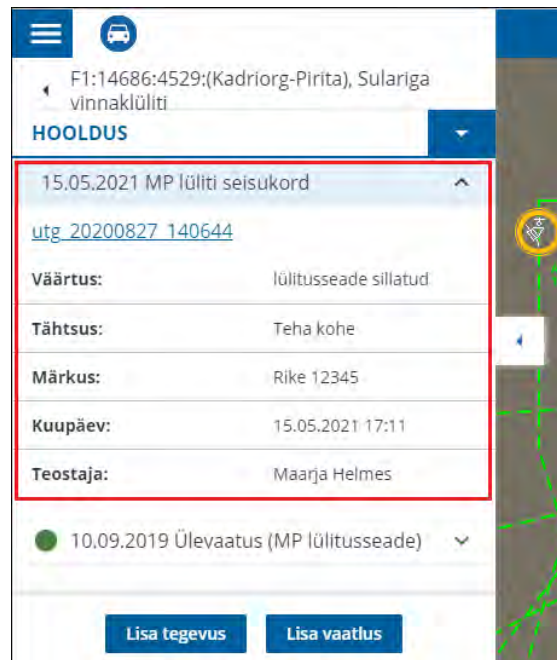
F1:14686:4529:(Kadriorg-Pirita), Sulariga vinnaklüliti

HOOLDUS

15.05.2021 MP lüliti seisukord

utg_20200827_140644

| | |
|---|---|
| Väärtus: | lülitusseade sillatud |
| Tähtsus: | Teha kohe |
| Märkus: | Rike 12345 |
| Kuupäev: | 15.05.2021 17:11 |
| Teostaja: | Maarja Helmes |

10.09.2019 Ülevaatus (MP lülitusseade)

Lisa tegevus

Lisa vaatlus